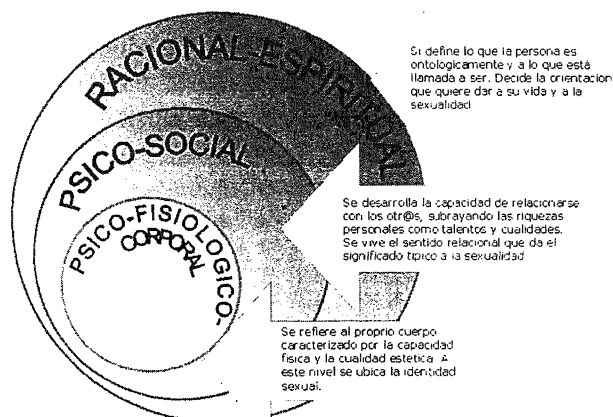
RACIONAL-ESPIRITUAL

PSICO-SOCIAL

PSICO-FISIOLOGICO-CORPORAL

Si define lo que la persona es ontologicamente y a lo que está llamada a ser. Decide la orientacion que quiere dar a su vida y a la sexualidad

Se desarrolla la capacidad de relacionarse con los otr@s, subrayando las riquezas personales como talentos y cualidades. Se vive el sentido relacional que da el significado típico a la sexualidad

Se refiere al proprio cuerpo caracterizado por la capacidad fisica y la cualidad estetica. A este nivel se ubica la identidad sexual.